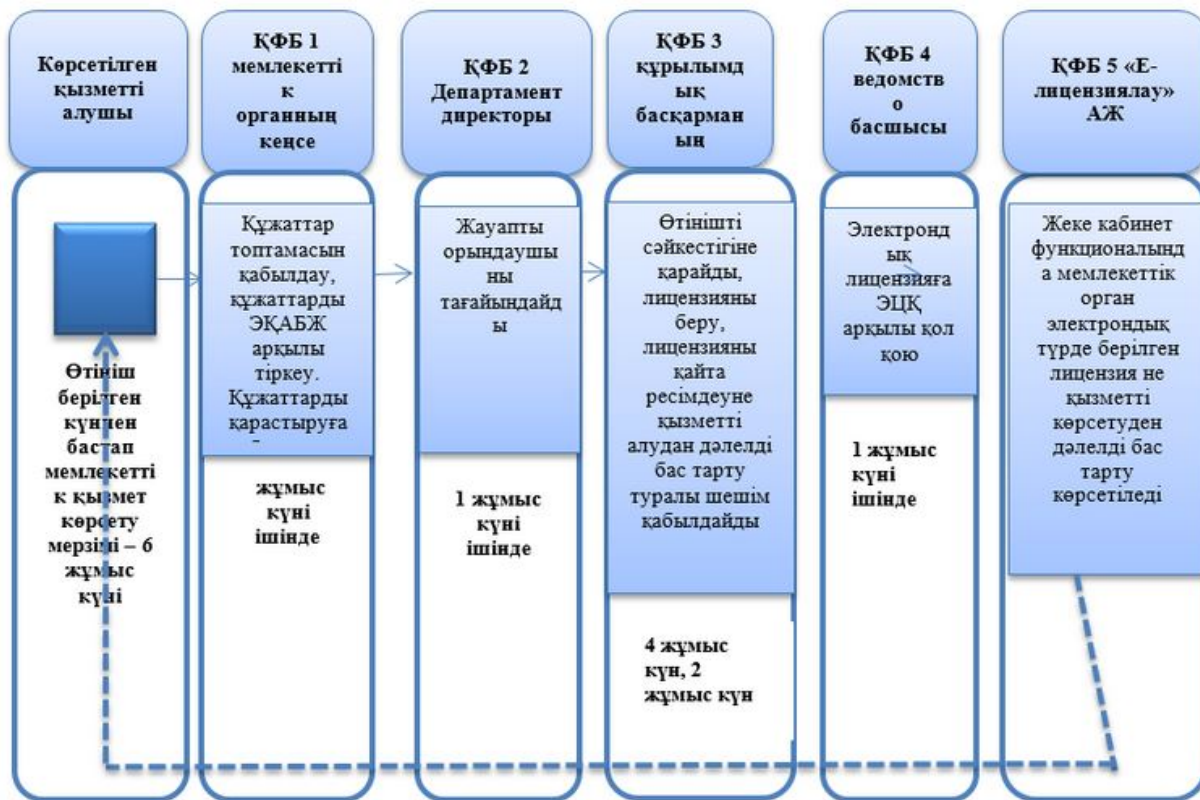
Көрсетілген қызметті алушы

ҚФБ 1 мемлекеттік органның кеңсе

ҚФБ 2 Департамент директоры

ҚФБ 3 құрылымдық басқарманың

ҚФБ 4 ведомство басшысы

ҚФБ 5 «Е-лицензиялау» АЖ

Өтініш берілген күннен бастап мемлекеттік қызмет көрсету мерзімі – 6 жұмыс күні

Құжаттар топтамасын қабылдау, құжаттарды ЭҚАБЖ арқылы тіркеу. Құжаттарды қарастыруға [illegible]

жұмыс күні ішінде

Жауапты орындаушыны тағайындайды

1 жұмыс күні ішінде

Өтінішті сәйкестігіне қарайды, лицензияны беру, лицензияны қайта ресімдеуне қызметті алудан дәлелді бас тарту туралы шешім қабылдайды

4 жұмыс күн, 2 жұмыс күн

Электрондық лицензияға ЭЦҚ арқылы қол қою

1 жұмыс күні ішінде

Жеке кабинет функционалында мемлекеттік орган электрондық түрде берілген лицензия не қызметті көрсетуден дәлелді бас тарту көрсетіледі